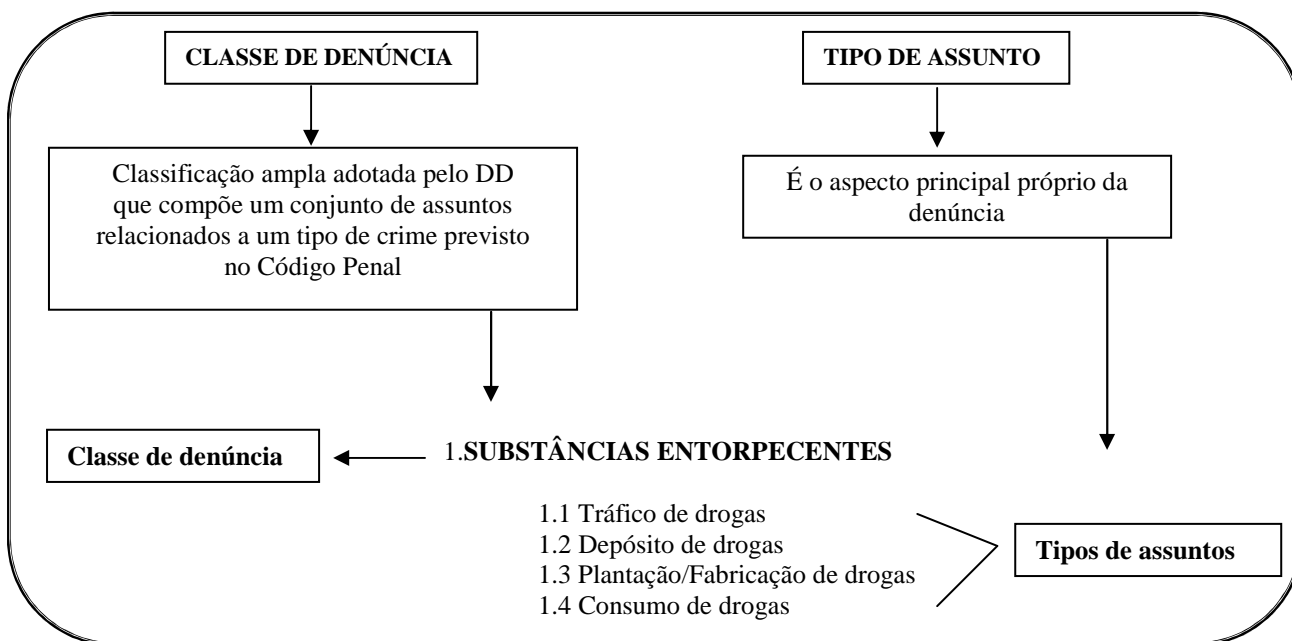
CLASSE DE DENÚNCIA

TIPO DE ASSUNTO

Classificação ampla adotada pelo DD que compõe um conjunto de assuntos relacionados a um tipo de crime previsto no Código Penal

É o aspecto principal próprio da denúncia

Classe de denúncia

1.SUBSTÂNCIAS ENTORPECENTES

1.1 Tráfico de drogas
1.2 Depósito de drogas
1.3 Plantação/Fabricação de drogas
1.4 Consumo de drogas

Tipos de assuntos